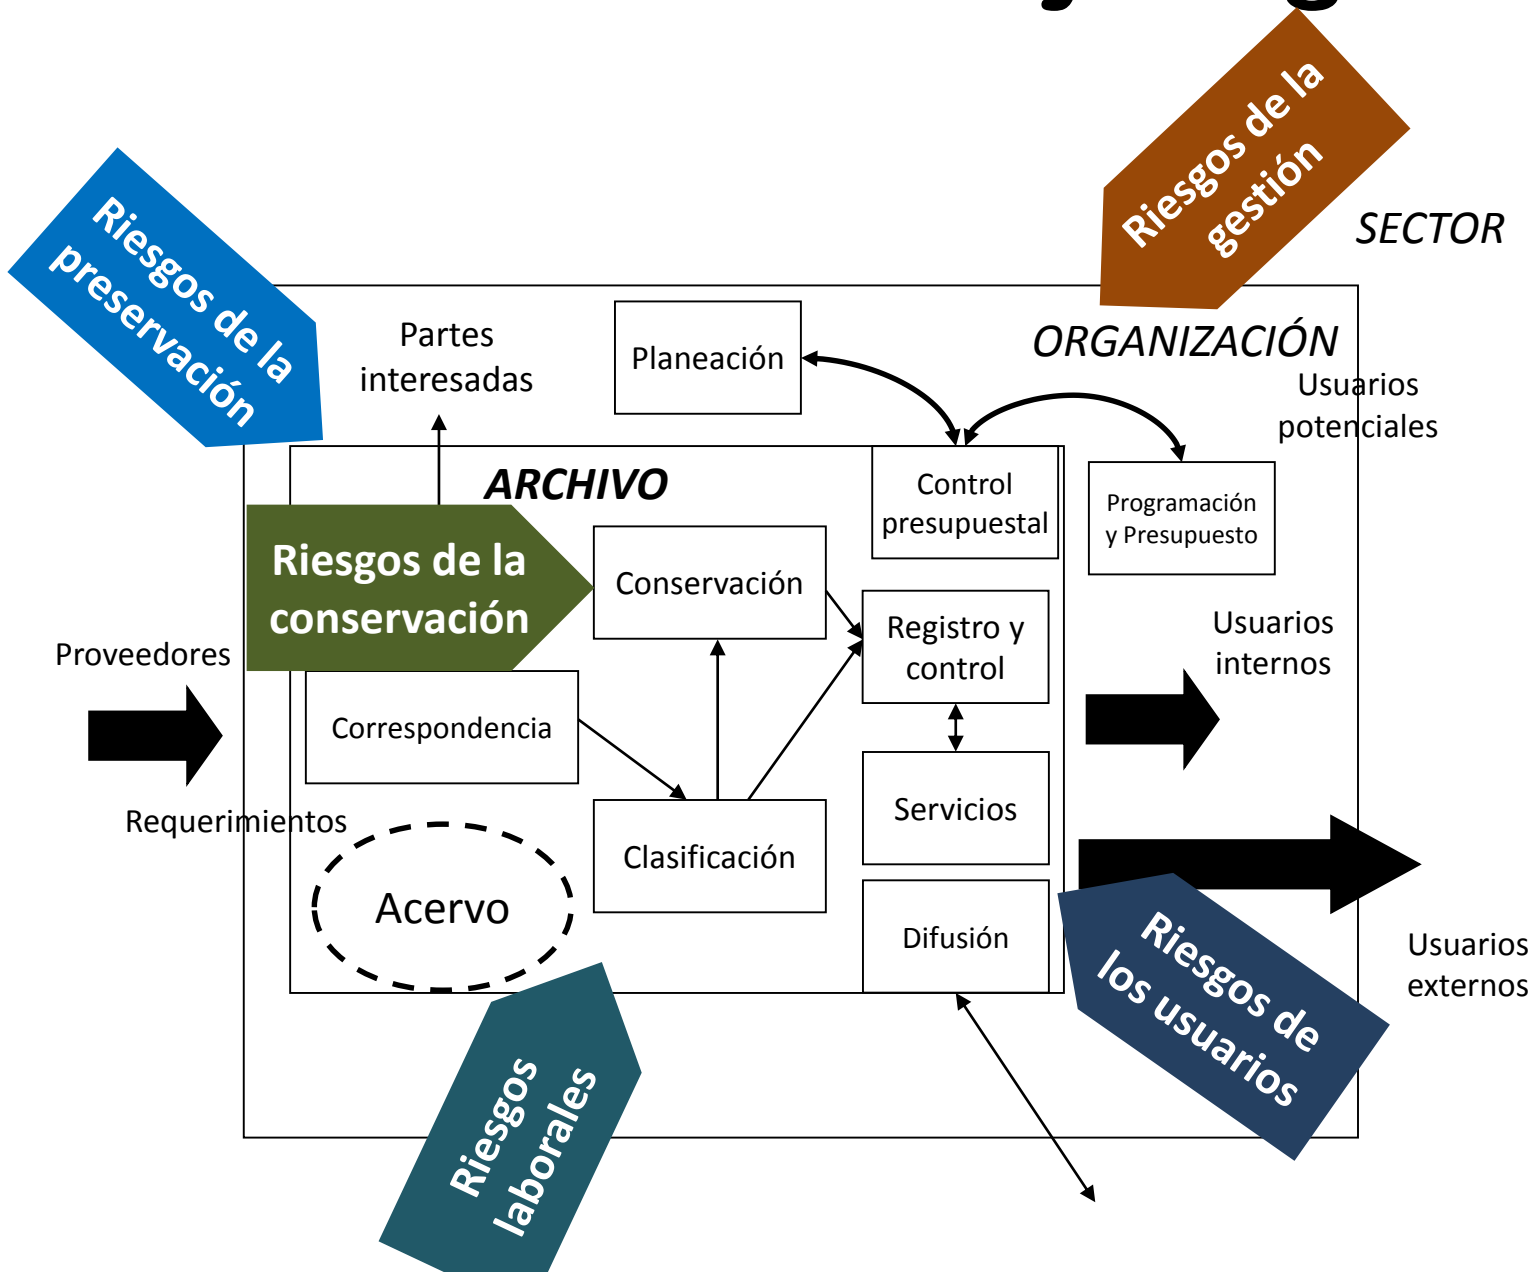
Riesgos de la preservación

Riesgos de la gestión

SECTOR

ORGANIZACIÓN

Partes interesadas

Planeación

Usuarios potenciales

ARCHIVO

Control presupuestal

Programación y Presupuesto

Riesgos de la conservación

Conservación

Registro y control

Usuarios internos

Proveedores

Correspondencia

Requerimientos

Servicios

Clasificación

Acervo

Difusión

Usuarios externos

Riesgos de los usuarios

Riesgos laborales